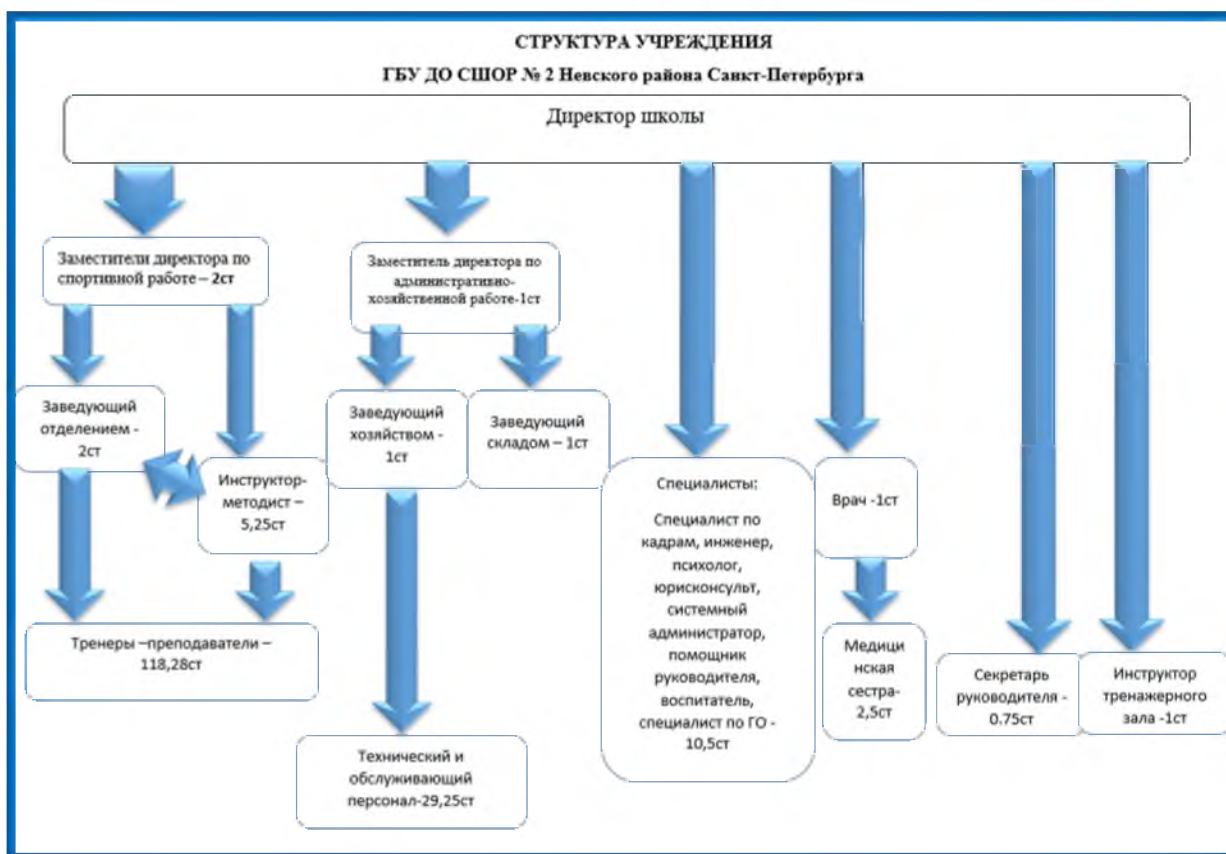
СТРУКТУРА УЧРЕЖДЕНИЯ

ГБУ ДО СШОР № 2 Невского района Санкт-Петербурга

Директор школы

Заместители директора по спортивной работе – 2ст

Заместитель директора по административно-хозяйственной работе-1ст

Заведующий отделением - 2ст

Инструктор-методист – 5,25ст

Тренеры –преподаватели – 118,28ст

Заведующий хозяйством - 1ст

Заведующий складом – 1ст

Технический и обслуживающий персонал-29,25ст

Специалисты:

Специалист по кадрам, инженер, психолог, юрисконсульт, системный администратор, помощник руководителя, воспитатель, специалист по ГО - 10,5ст

Врач -1ст

Медицинская сестра- 2,5ст

Секретарь руководителя - 0.75ст

Инструктор тренажерного зала -1ст